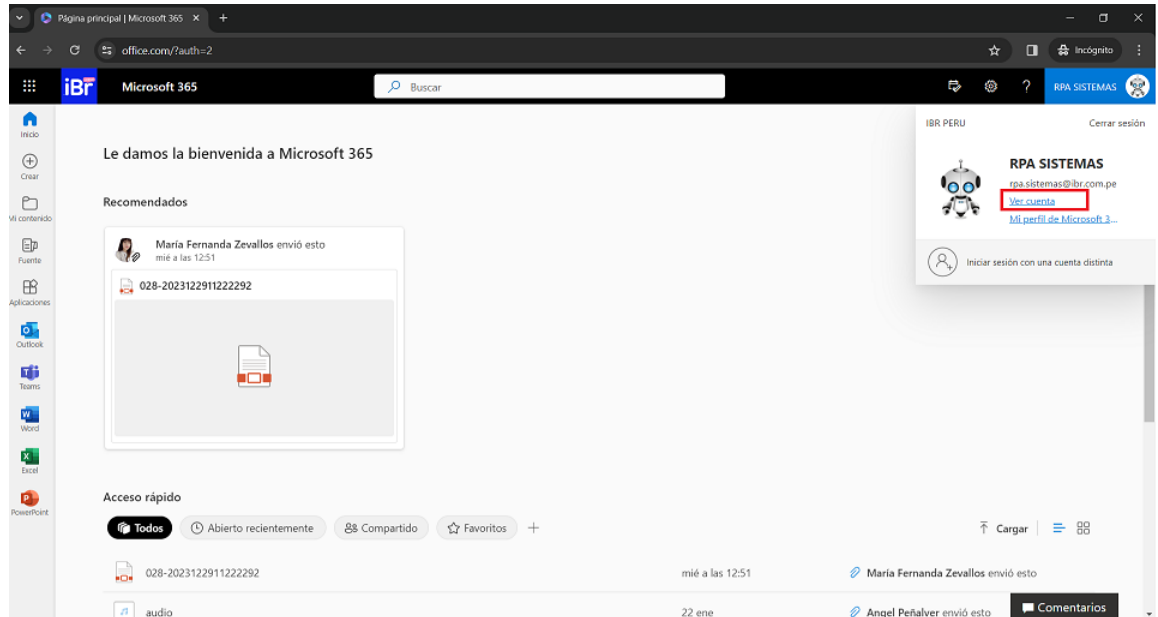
Página principal | Microsoft 365 ×
office.com/?auth=2
Incógnito

iBr Microsoft 365
Buscar
RPA SISTEMAS

Inicio
Crear
Mi contenido
Fuente
Aplicaciones
Outlook
Teams
Word
Excel
PowerPoint

Le damos la bienvenida a Microsoft 365

Recomendados

María Fernanda Zevallos envió esto
mié a las 12:51
028-2023122911222292

Acceso rápido

Todos
Abierto recientemente
Compartido
Favoritos
+
Cargar

028-2023122911222292 mié a las 12:51 María Fernanda Zevallos envió esto
audio 22 ene Angel Peñalver envió esto

Comentarios

IBR PERU
Cerrar sesión
RPA SISTEMAS
rpa.sistemas@ibr.com.pe
Ver cuenta
Mi perfil de Microsoft 3...
Iniciar sesión con una cuenta distinta